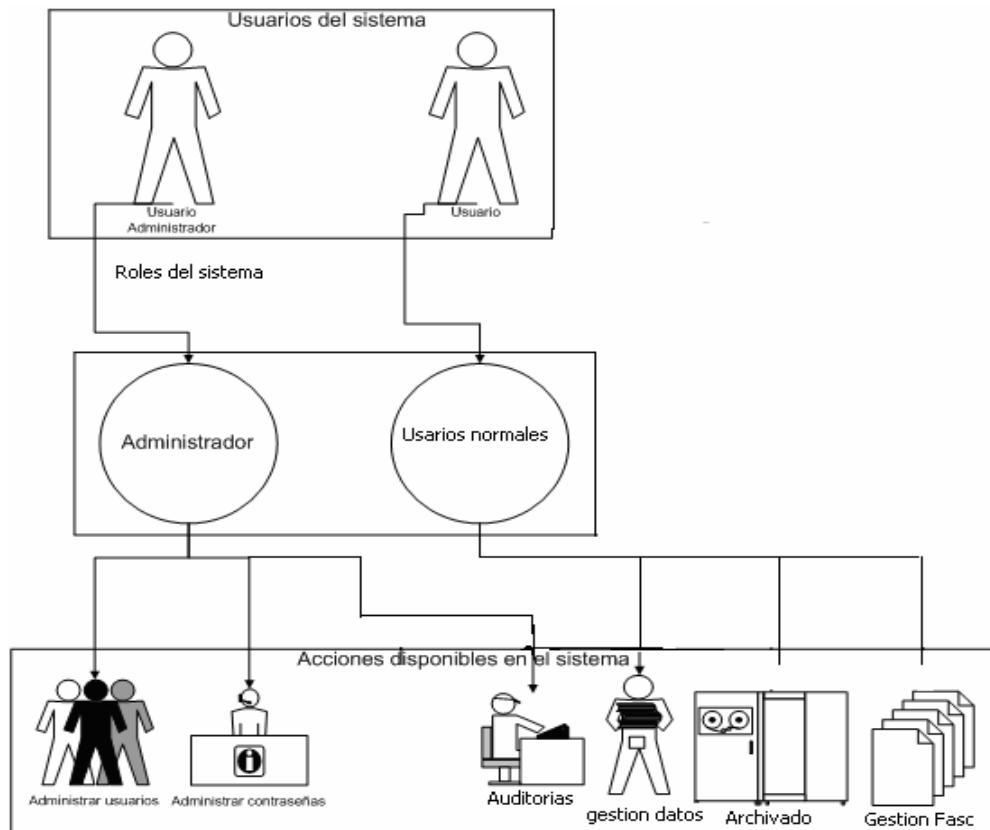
Usuarios del sistema

Usuario Administrador

Usuario

Roles del sistema

Administrador

Usarios normales

Acciones disponibles en el sistema

Administrar usuarios

Administrar contraseñas

Auditorias

gestion datos

Archivado

Gestion Fasc